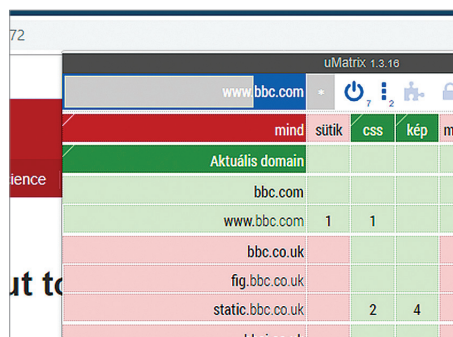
72

uMatrix 1.3.16

www.bbc.com

*

7

2

ience

ut to

| mind | sütik | css | kép | m |
|---|---|---|---|---|
| Aktuális domain | | | | |
| bbc.com | | | | |
| www.bbc.com | 1 | 1 | | |
| bbc.co.uk | | | | |
| fig.bbc.co.uk | | | | |
| static.bbc.co.uk | | 2 | 4 | |